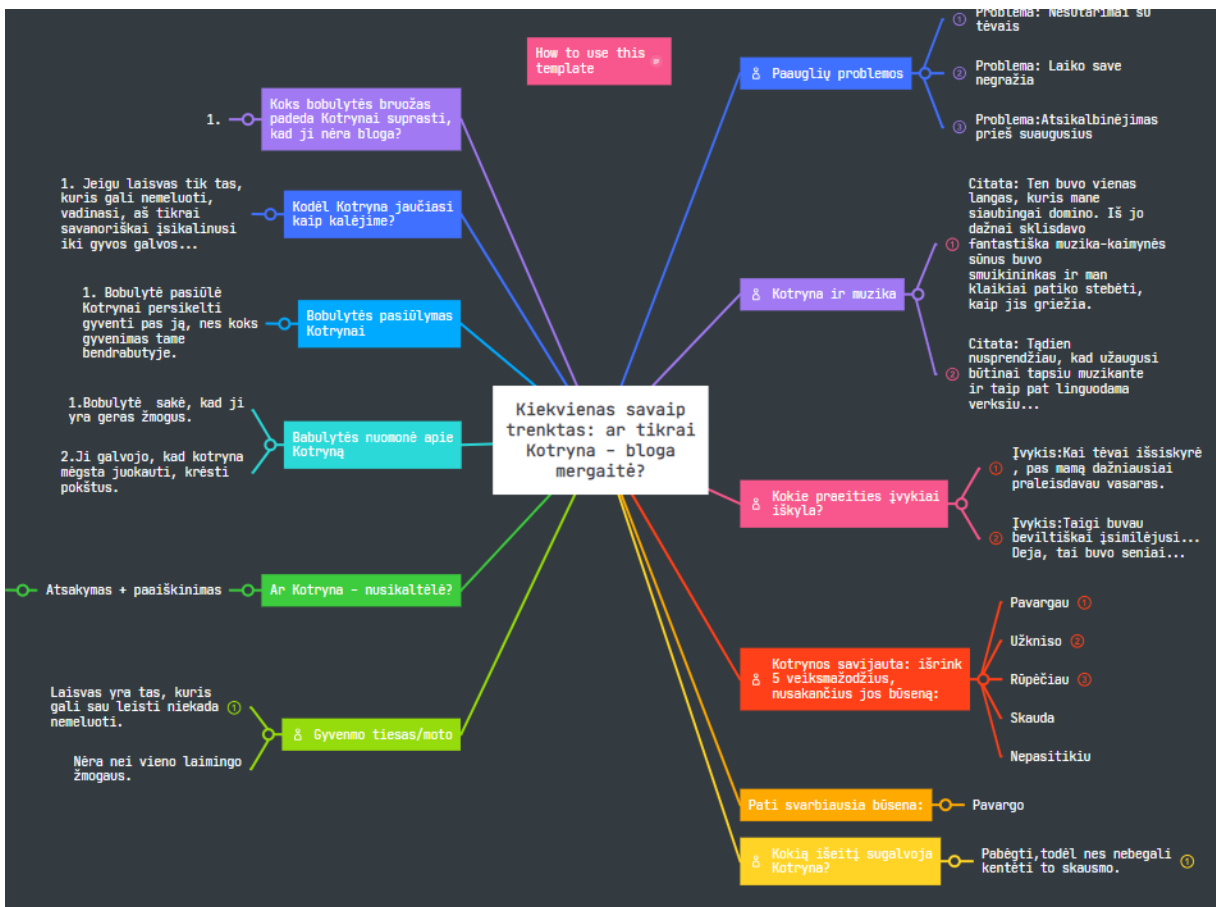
How to use this template

Kiekvienas savaip trenktas: ar tikrai Kotryna – bloga mergaitė?

Koks bobulytės bruožas padeda Kotrynai suprasti, kad ji nėra bloga?

1.

Kodėl Kotryna jaučiasi kaip kalėjime?

1. Jeigu laisvas tik tas, kuris gali nemeluoti, vadinasi, aš tikrai savanoriškai įsikalinusi iki gyvos galvos...

Bobulytės pasiūlymas Kotrynai

1. Bobulytė pasiūlė Kotrynai persikelti gyventi pas ją, nes koks gyvenimas tame bendrabutyje.

Babulytės nuomonė apie Kotryną

1.Bobulytė sakė, kad ji yra geras žmogus.

2.Ji galvojo, kad kotryna mėgsta juokauti, krėsti pokštus.

Ar Kotryna – nusikaltėlė?

Atsakymas + paaiškinimas

Gyvenmo tiesas/moto

Laisvas yra tas, kuris gali sau leisti niekada nemeluoti. 1

Nėra nei vieno laimingo žmogaus.

Paauglių problemos

1 Problema: Nesutarimai su tėvais

2 Problema: Laiko save negražia

3 Problema:Atsikalbinėjimas prieš suaugusius

Kotryna ir muzika

1 Citata: Ten buvo vienas langas, kuris mane siaubingai domino. Iš jo dažnai sklisdavo fantastiška muzika-kaimynės sūnus buvo smuikininkas ir man klaikiai patiko stebėti, kaip jis griežia.

2 Citata: Tądien nusprendžiau, kad užaugusi būtinai tapsiu muzikante ir taip pat linguodama verksiu...

Kokie praeities įvykiai iškyla?

1 Įvykis:Kai tėvai išsiskyrė , pas mamą dažniausiai praleisdavau vasaras.

2 Įvykis:Taigi buvau beviltiškai įsimylėjusi... Deja, tai buvo seniai...

Kotrynos savijauta: išrink 5 veiksmažodžius, nusakančius jos būseną:

Pavargau 1

Užkniso 2

Rūpėčiau 3

Skauda

Nepasitikiu

Pati svarbiausia būsena:

Pavargo

Kokią išeitį sugalvoja Kotryna?

Pabėgti,todėl nes nebegali kentėti to skausmo. 1